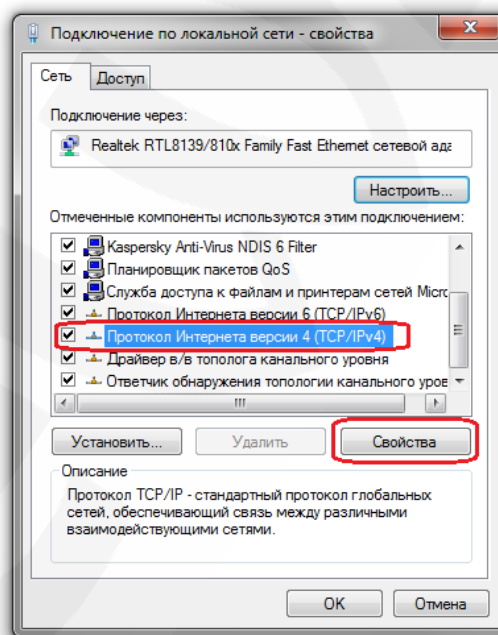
Подключение по локальной сети - свойства

Сеть
Доступ

Подключение через:

Realtek RTL8139/810x Family Fast Ethernet сетевой ада

Настроить...

Отмеченные компоненты используются этим подключением:

Kaspersky Anti-Virus NDIS 6 Filter
Планировщик пакетов QoS
Служба доступа к файлам и принтерам сетей Micro
Протокол Интернета версии 6 (TCP/IPv6)
Протокол Интернета версии 4 (TCP/IPv4)
Драйвер в/в тополога канального уровня
Ответчик обнаружения топологии канального уров

Установить...
Удалить
Свойства

Описание
Протокол TCP/IP - стандартный протокол глобальных сетей, обеспечивающий связь между различными взаимодействующими сетями.

OK
Отмена